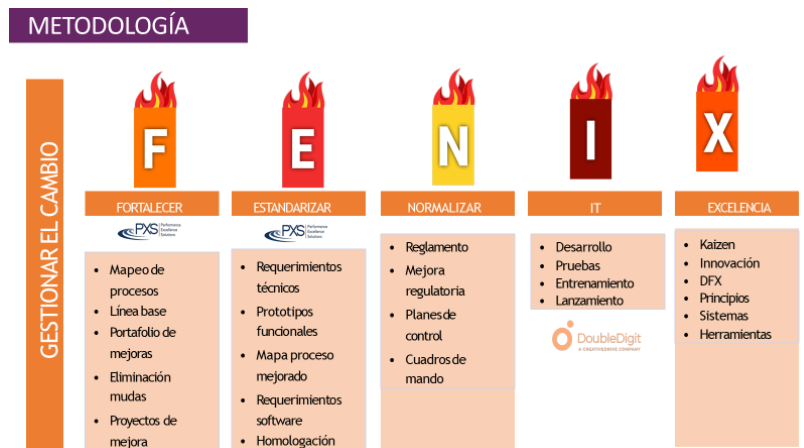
METODOLOGÍA

GESTIONAR EL CAMBIO

F
E
N
I
X

FORTALECER
PXS Performance Excellence Solutions
- Mapeo de procesos
- Línea base
- Portafolio de mejoras
- Eliminación mudas
- Proyectos de mejora

ESTANDARIZAR
PXS Performance Excellence Solutions
- Requerimientos técnicos
- Prototipos funcionales
- Mapa proceso mejorado
- Requerimientos software
- Homologación

NORMALIZAR
- Reglamento
- Mejora regulatoria
- Planes de control
- Cuadros de mando

IT
- Desarrollo
- Pruebas
- Entrenamiento
- Lanzamiento

DoubleDigit
A CREATIVEDRIVE COMPANY

EXCELENCIA
- Kaizen
- Innovación
- DFX
- Principios
- Sistemas
- Herramientas